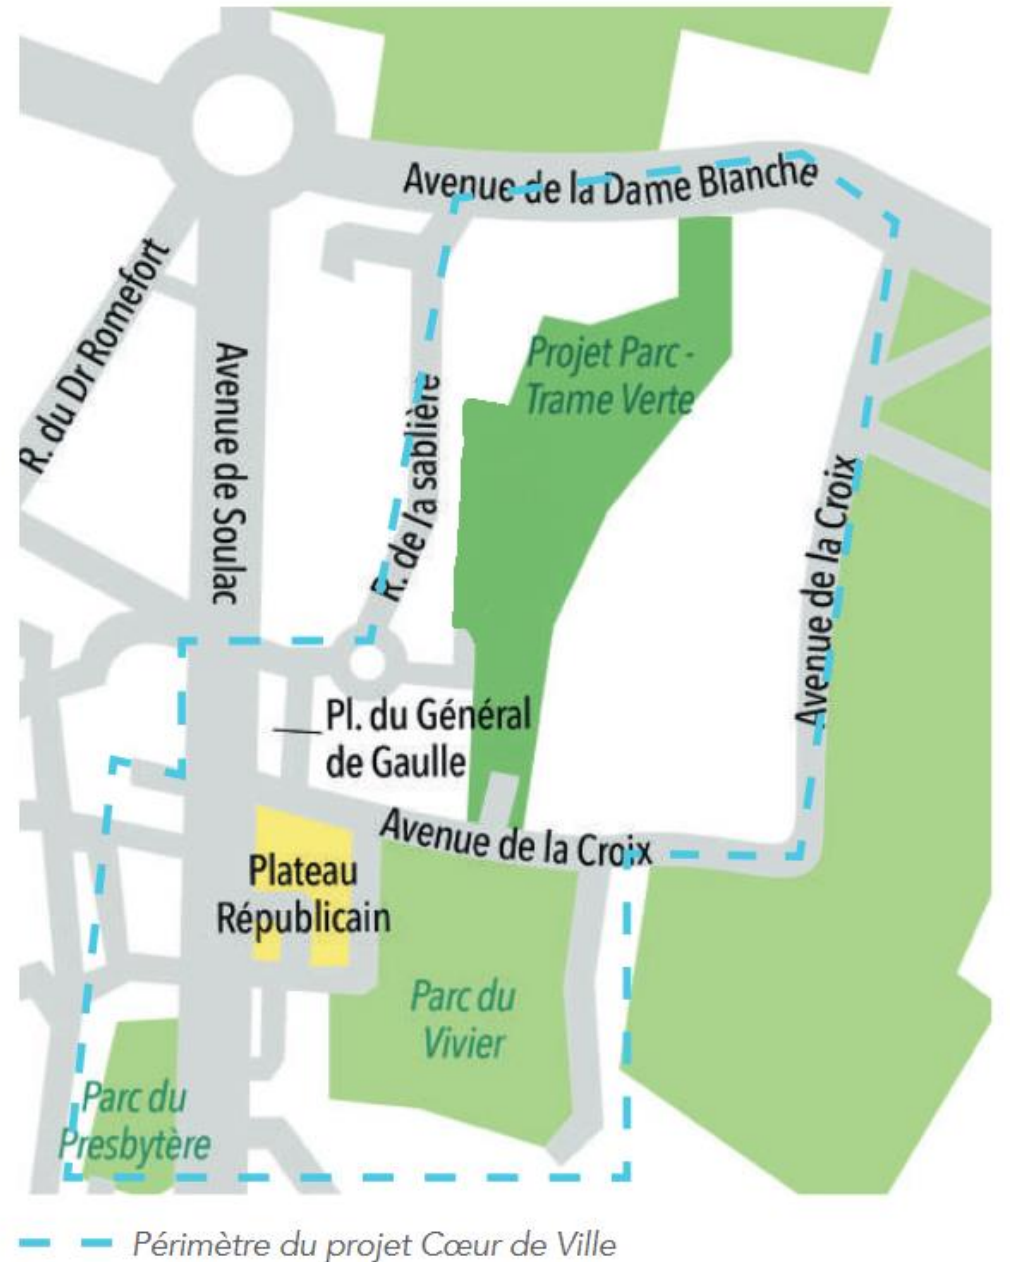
Avenue de la Dame Blanche

R. du Dr Romefort

Avenue de Soulac

R. de la sablière

Projet Parc - Trame Verte

Avenue de la Croix

Pl. du Général de Gaulle

Avenue de la Croix

Plateau Républicain

Parc du Vivier

Parc du Presbytère

Périmètre du projet Cœur de Ville